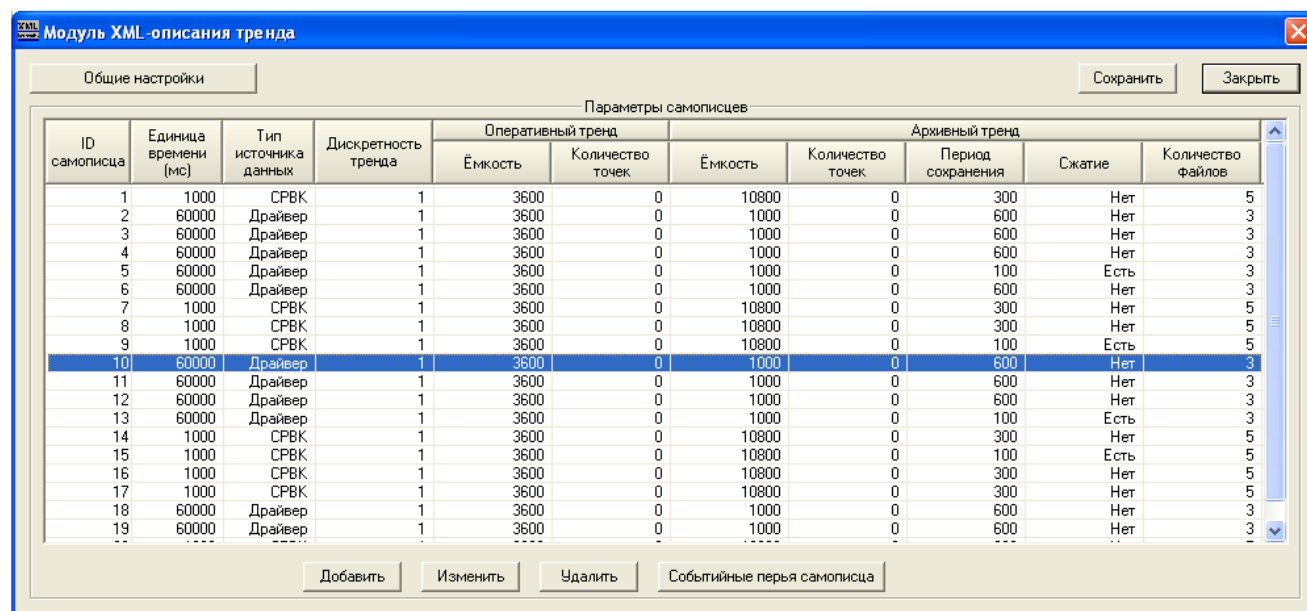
Модуль XML-описания тренда

Общие настройки

Сохранить Закрыть

Параметры самописцев

| ID самописца | Единица времени (мс) | Тип источника данных | Дискретность тренда | Оперативный тренд Ёмкость | Оперативный тренд Количество точек | Архивный тренд Ёмкость | Архивный тренд Количество точек | Период сохранения | Сжатие | Количество файлов |
|---|---|---|---|---|---|---|---|---|---|---|
| 1 | 1000 | СРВК | 1 | 3600 | 0 | 10800 | 0 | 300 | Нет | 5 |
| 2 | 60000 | Драйвер | 1 | 3600 | 0 | 1000 | 0 | 600 | Нет | 3 |
| 3 | 60000 | Драйвер | 1 | 3600 | 0 | 1000 | 0 | 600 | Нет | 3 |
| 4 | 60000 | Драйвер | 1 | 3600 | 0 | 1000 | 0 | 600 | Нет | 3 |
| 5 | 60000 | Драйвер | 1 | 3600 | 0 | 1000 | 0 | 100 | Есть | 3 |
| 6 | 60000 | Драйвер | 1 | 3600 | 0 | 1000 | 0 | 600 | Нет | 3 |
| 7 | 1000 | СРВК | 1 | 3600 | 0 | 10800 | 0 | 300 | Нет | 5 |
| 8 | 1000 | СРВК | 1 | 3600 | 0 | 10800 | 0 | 300 | Нет | 5 |
| 9 | 1000 | СРВК | 1 | 3600 | 0 | 10800 | 0 | 100 | Есть | 5 |
| 10 | 60000 | Драйвер | 1 | 3600 | 0 | 1000 | 0 | 600 | Нет | 3 |
| 11 | 60000 | Драйвер | 1 | 3600 | 0 | 1000 | 0 | 600 | Нет | 3 |
| 12 | 60000 | Драйвер | 1 | 3600 | 0 | 1000 | 0 | 600 | Нет | 3 |
| 13 | 60000 | Драйвер | 1 | 3600 | 0 | 1000 | 0 | 100 | Есть | 3 |
| 14 | 1000 | СРВК | 1 | 3600 | 0 | 10800 | 0 | 300 | Нет | 5 |
| 15 | 1000 | СРВК | 1 | 3600 | 0 | 10800 | 0 | 100 | Есть | 5 |
| 16 | 1000 | СРВК | 1 | 3600 | 0 | 10800 | 0 | 300 | Нет | 5 |
| 17 | 1000 | СРВК | 1 | 3600 | 0 | 10800 | 0 | 300 | Нет | 5 |
| 18 | 60000 | Драйвер | 1 | 3600 | 0 | 1000 | 0 | 600 | Нет | 3 |
| 19 | 60000 | Драйвер | 1 | 3600 | 0 | 1000 | 0 | 600 | Нет | 3 |

Добавить Изменить Удалить Событийные перья самописца